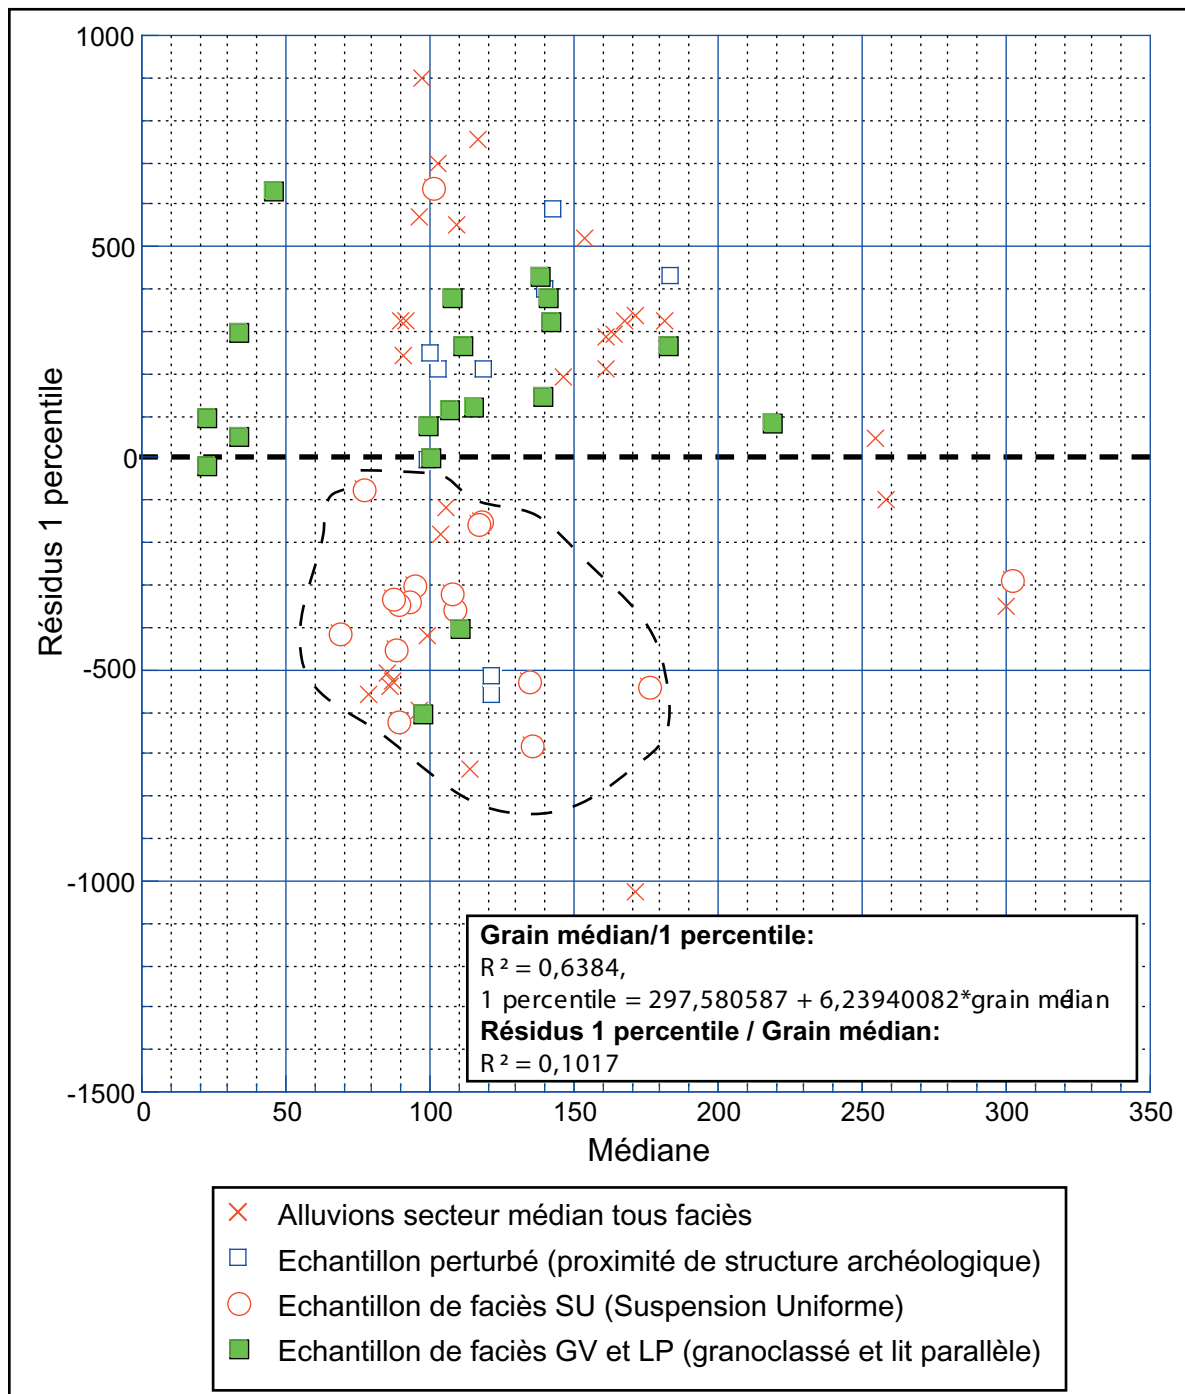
1000
500
0
-500
-1000
-1500
Résidus 1 percentile
0 50 100 150 200 250 300 350
Médiane

**Grain médian/1 percentile:**
R² = 0,6384,
1 percentile = 297,580587 + 6,23940082*grain médian
**Résidus 1 percentile / Grain médian:**
R² = 0,1017

Alluvions secteur médian tous faciès
Echantillon perturbé (proximité de structure archéologique)
Echantillon de faciès SU (Suspension Uniforme)
Echantillon de faciès GV et LP (granoclassé et lit parallèle)